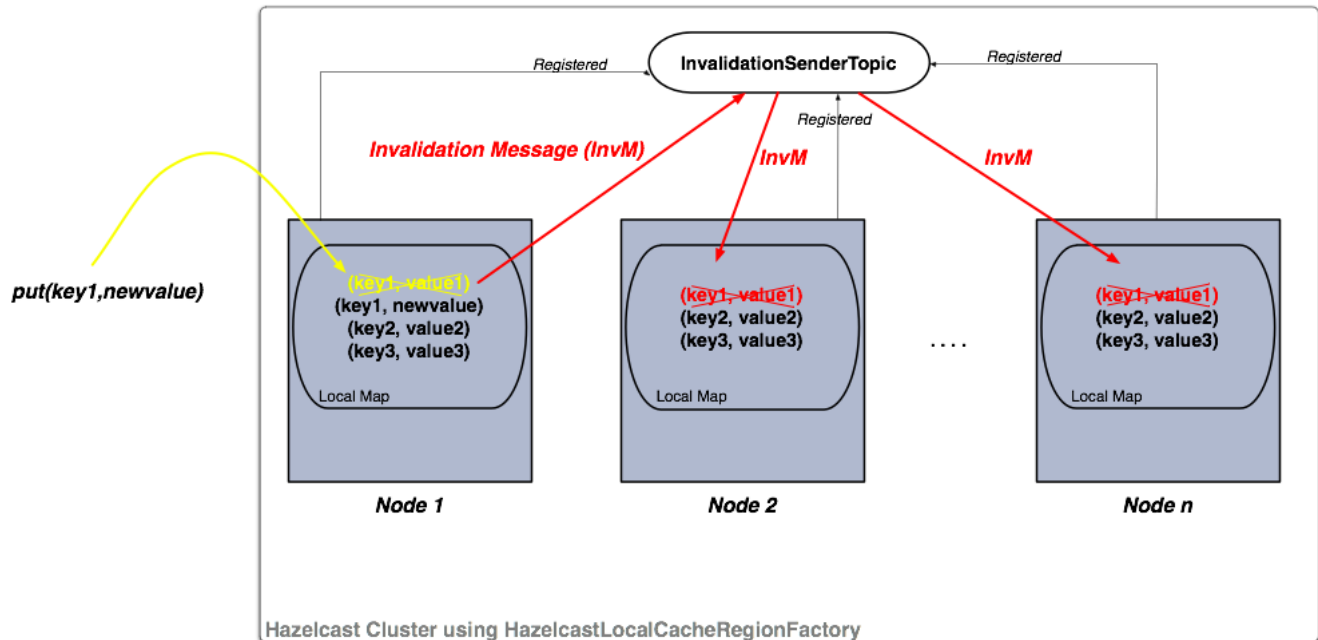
InvalidationSenderTopic

Registered

Registered

Registered

Invalidation Message (InvM)

InvM

InvM

put(key1,newvalue)

(key1, value1)
(key1, newvalue)
(key2, value2)
(key3, value3)

Local Map

Node 1

(key1, value1)
(key2, value2)
(key3, value3)

Local Map

Node 2

....

(key1, value1)
(key2, value2)
(key3, value3)

Local Map

Node n

Hazelcast Cluster using HazelcastLocalCacheRegionFactory